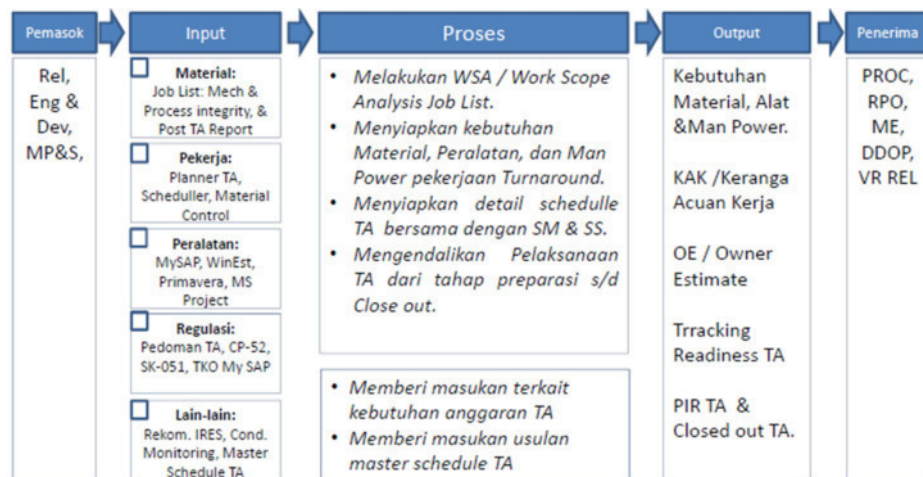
Pemasok

Input

Proses

Output

Penerima

Rel, Eng & Dev, MP&S,

Material:
Job List: Mech & Process integrity, & Post TA Report

Pekerja:
Planner TA, Schedulller, Material Control

Peralatan:
MySAP, WinEst, Primavera, MS Project

Regulasi:
Pedoman TA, CP-52, SK-051, TKO My SAP

Lain-lain:
Rekom. IRES, Cond. Monitoring, Master Schedule TA

• Melakukan WSA / Work Scope Analysis Job List.
• Menyiapkan kebutuhan Material, Peralatan, dan Man Power pekerjaan Turnaround.
• Menyiapkan detail schedulle TA bersama dengan SM & SS.
• Mengendalikan Pelaksanaan TA dari tahap preparasi s/d Close out.

• Memberi masukan terkait kebutuhan anggaran TA
• Memberi masukan usulan master schedule TA

Kebutuhan Material, Alat &Man Power.

KAK /Kerangka Acuan Kerja

OE / Owner Estimate

Trracking Readiness TA

PIR TA & Closed out TA.

PROC, RPO, ME, DDOP, VR REL